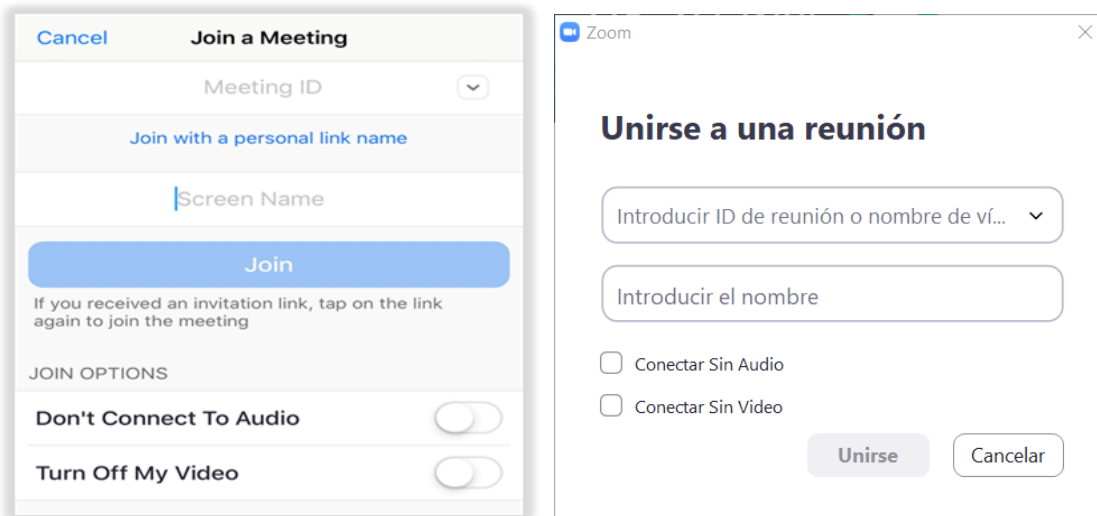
Cancel
Join a Meeting

Meeting ID

Join with a personal link name

Screen Name

Join

If you received an invitation link, tap on the link again to join the meeting

JOIN OPTIONS

Don't Connect To Audio

Turn Off My Video

Zoom

Unirse a una reunión

Introducir ID de reunión o nombre de ví...

Introducir el nombre

Conectar Sin Audio

Conectar Sin Video

Unirse
Cancelar